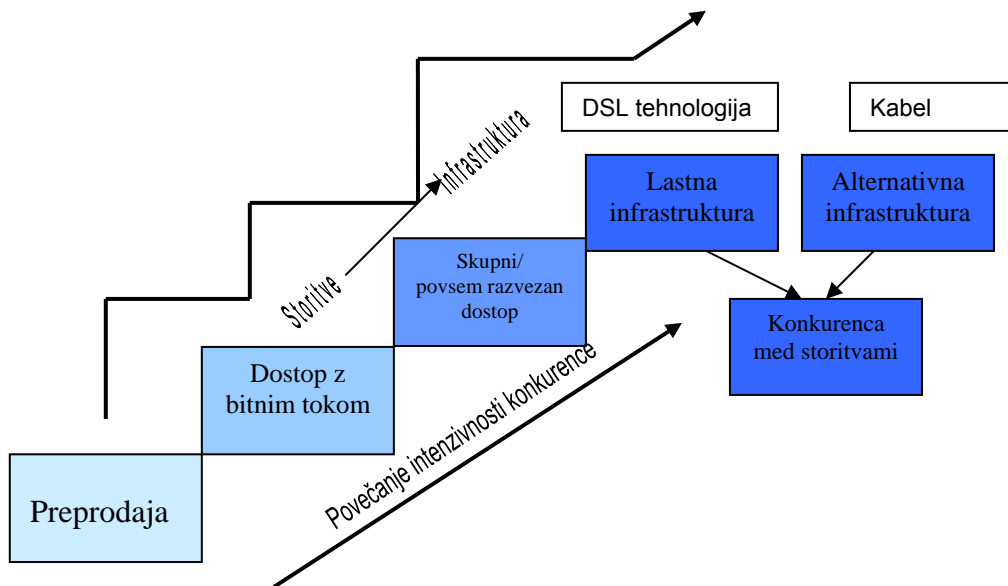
DSL tehnologija

Kabel

Infrastruktura

Storitve

Lastna infrastruktura

Alternativna infrastruktura

Skupni/ povsem razvezan dostop

Konkurenca med storitvami

Dostop z bitnim tokom

Povečanje intenzivnosti konkurence

Preprodaja